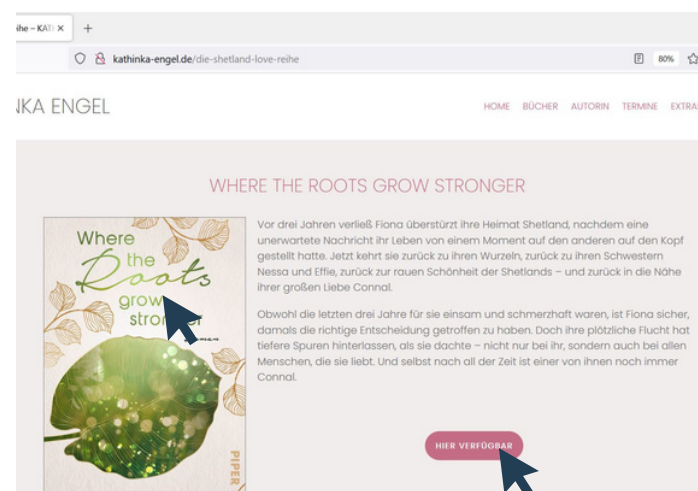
ihe – KATI ×   +

kathinka-engel.de/die-shetland-love-reihe

80%

NKA ENGEL

HOME   BÜCHER   AUTORIN   TERMINE   EXTRA

WHERE THE ROOTS GROW STRONGER

Where the Roots grow stron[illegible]

PIPER

Vor drei Jahren verließ Fiona überstürzt ihre Heimat Shetland, nachdem eine unerwartete Nachricht ihr Leben von einem Moment auf den anderen auf den Kopf gestellt hatte. Jetzt kehrt sie zurück zu ihren Wurzeln, zurück zu ihren Schwestern Nessa und Effie, zurück zur rauen Schönheit der Shetlands – und zurück in die Nähe ihrer großen Liebe Connal.

Obwohl die letzten drei Jahre für sie einsam und schmerzhaft waren, ist Fiona sicher, damals die richtige Entscheidung getroffen zu haben. Doch ihre plötzliche Flucht hat tiefere Spuren hinterlassen, als sie dachte – nicht nur bei ihr, sondern auch bei allen Menschen, die sie liebt. Und selbst nach all der Zeit ist einer von ihnen noch immer Connal.

HIER VERFÜGBAR